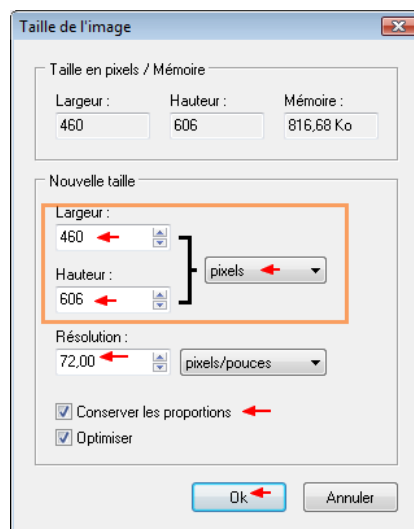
Taille de l'image

Taille en pixels / Mémoire

Largeur :
460

Hauteur :
606

Mémoire :
816,68 Ko

Nouvelle taille

Largeur :
460

Hauteur :
606

pixels

Résolution :
72,00

pixels/pouces

Conserver les proportions

Optimiser

Ok

Annuler